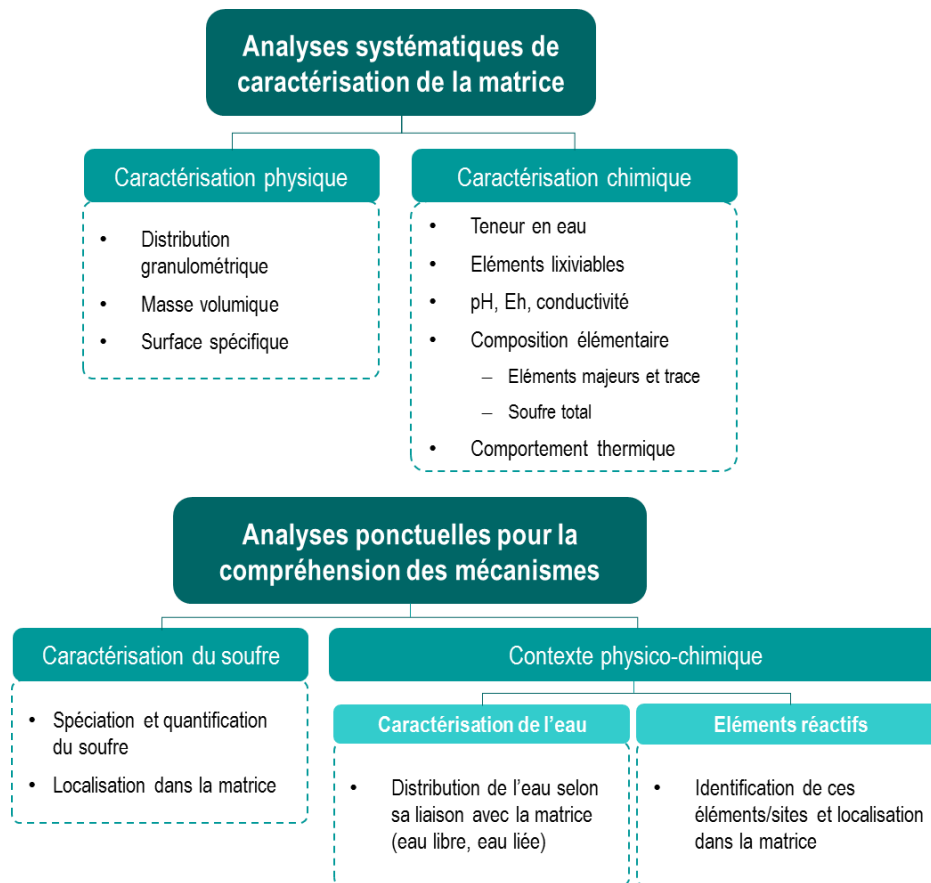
Analyses systématiques de caractérisation de la matrice

Caractérisation physique

- Distribution granulométrique
- Masse volumique
- Surface spécifique

Caractérisation chimique

- Teneur en eau
- Eléments lixiviables
- pH, Eh, conductivité
- Composition élémentaire
  – Eléments majeurs et trace
  – Soufre total
- Comportement thermique

Analyses ponctuelles pour la compréhension des mécanismes

Caractérisation du soufre

- Spéciation et quantification du soufre
- Localisation dans la matrice

Contexte physico-chimique

Caractérisation de l'eau

- Distribution de l'eau selon sa liaison avec la matrice (eau libre, eau liée)

Eléments réactifs

- Identification de ces éléments/sites et localisation dans la matrice